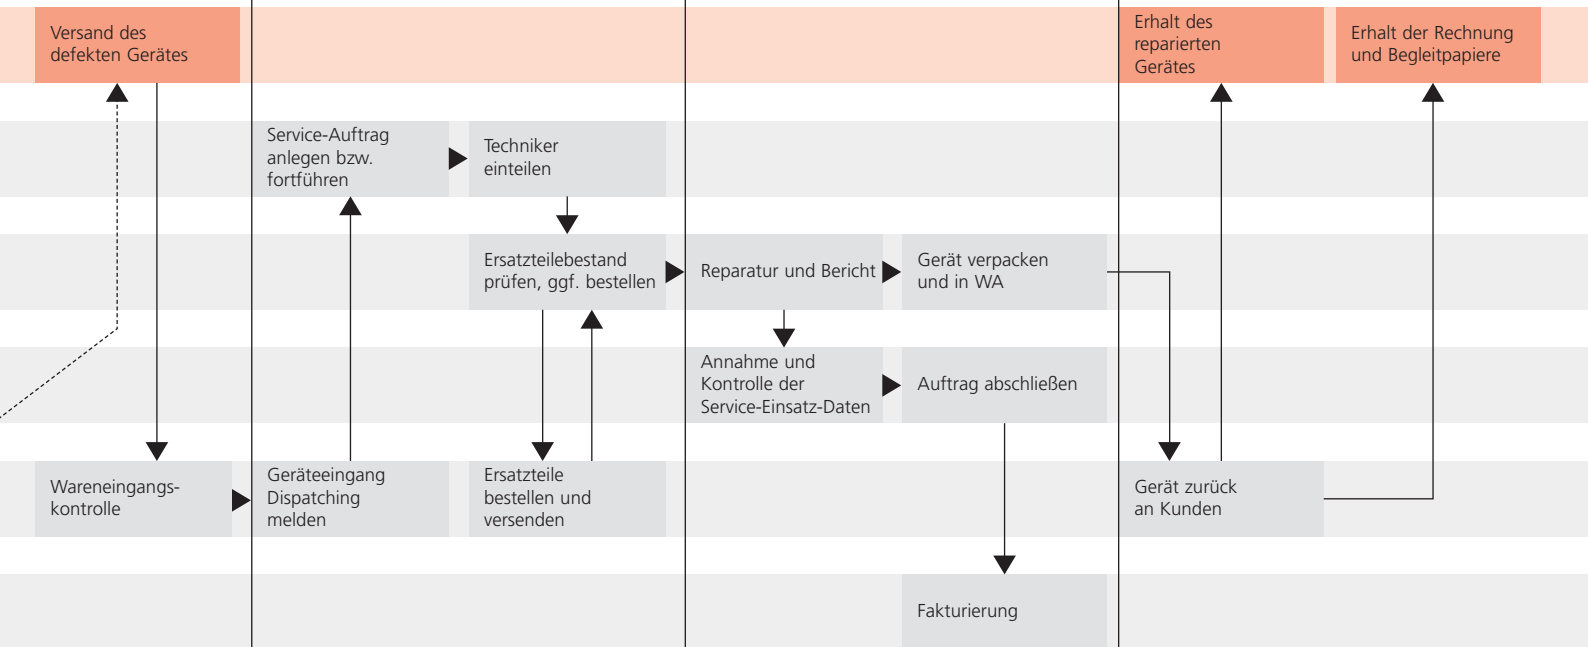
Versand des defekten Gerätes

Erhalt des reparierten Gerätes

Erhalt der Rechnung und Begleitpapiere

Service-Auftrag anlegen bzw. fortführen

Techniker einteilen

Ersatzteilebestand prüfen, ggf. bestellen

Reparatur und Bericht

Gerät verpacken und in WA

Annahme und Kontrolle der Service-Einsatz-Daten

Auftrag abschließen

Wareneingangskontrolle

Geräteeingang Dispatching melden

Ersatzteile bestellen und versenden

Gerät zurück an Kunden

Fakturierung